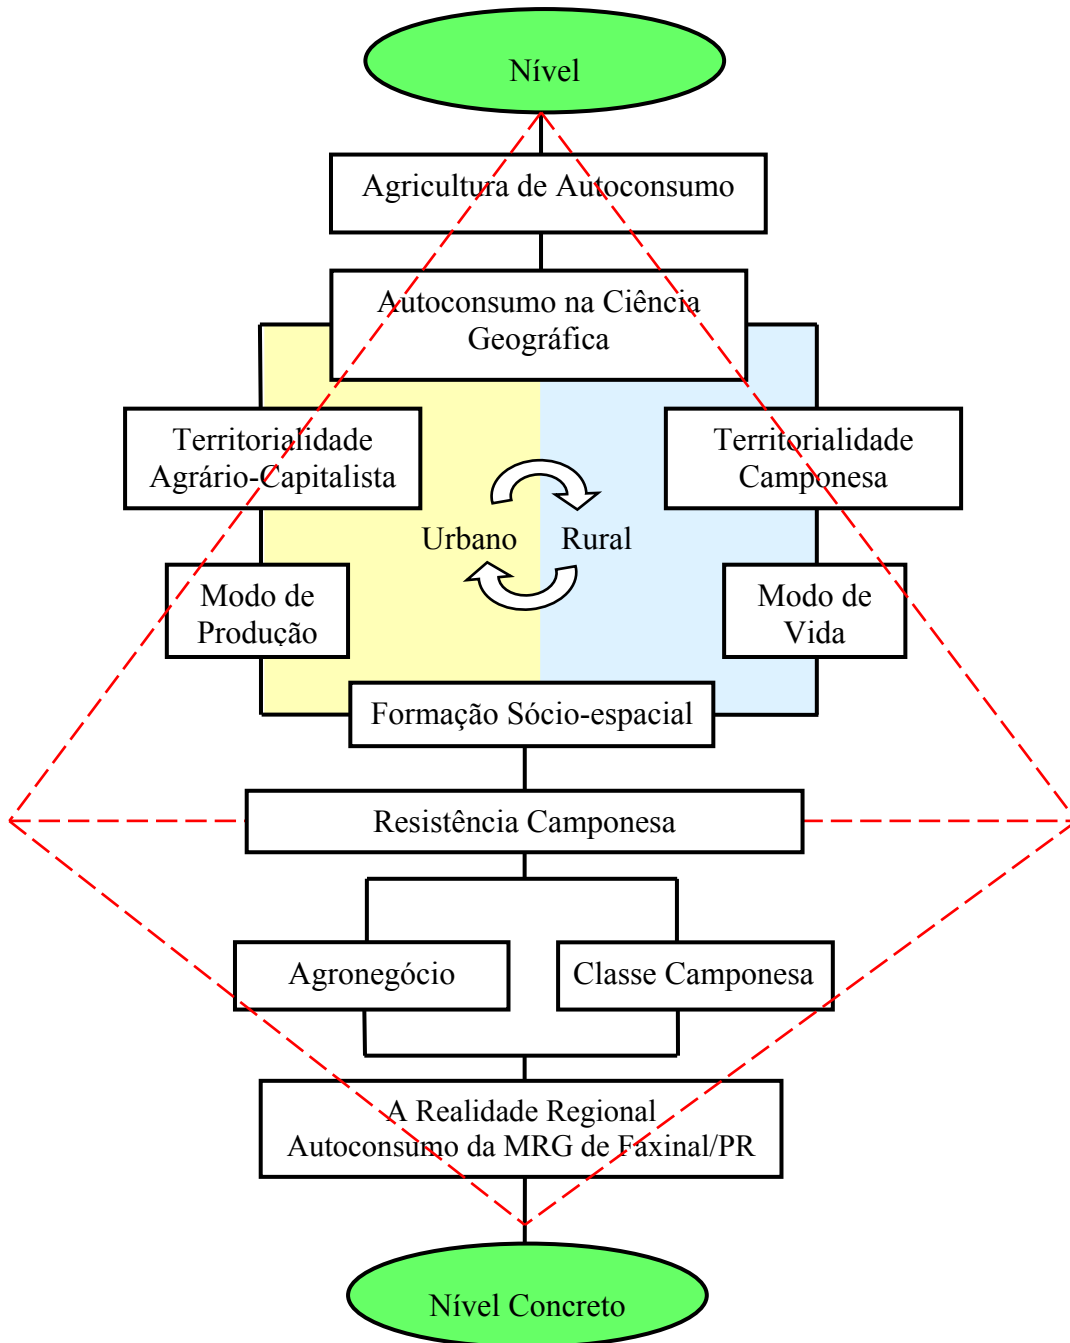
Nível

Agricultura de Autoconsumo

Autoconsumo na Ciência Geográfica

Territorialidade Agrário-Capitalista

Territorialidade Camponesa

Urbano

Rural

Modo de Produção

Modo de Vida

Formação Sócio-espacial

Resistência Camponesa

Agronegócio

Classe Camponesa

A Realidade Regional
Autoconsumo da MRG de Faxinal/PR

Nível Concreto